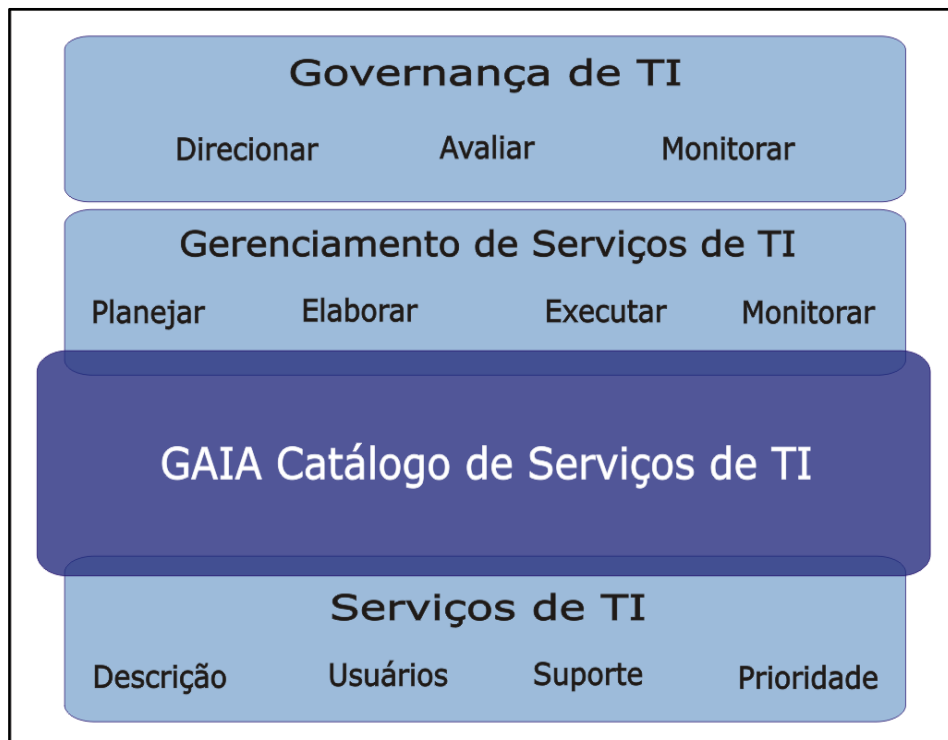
Governança de TI

Direcionar Avaliar Monitorar

Gerenciamento de Serviços de TI

Planejar Elaborar Executar Monitorar

GAIA Catálogo de Serviços de TI

Serviços de TI

Descrição Usuários Suporte Prioridade